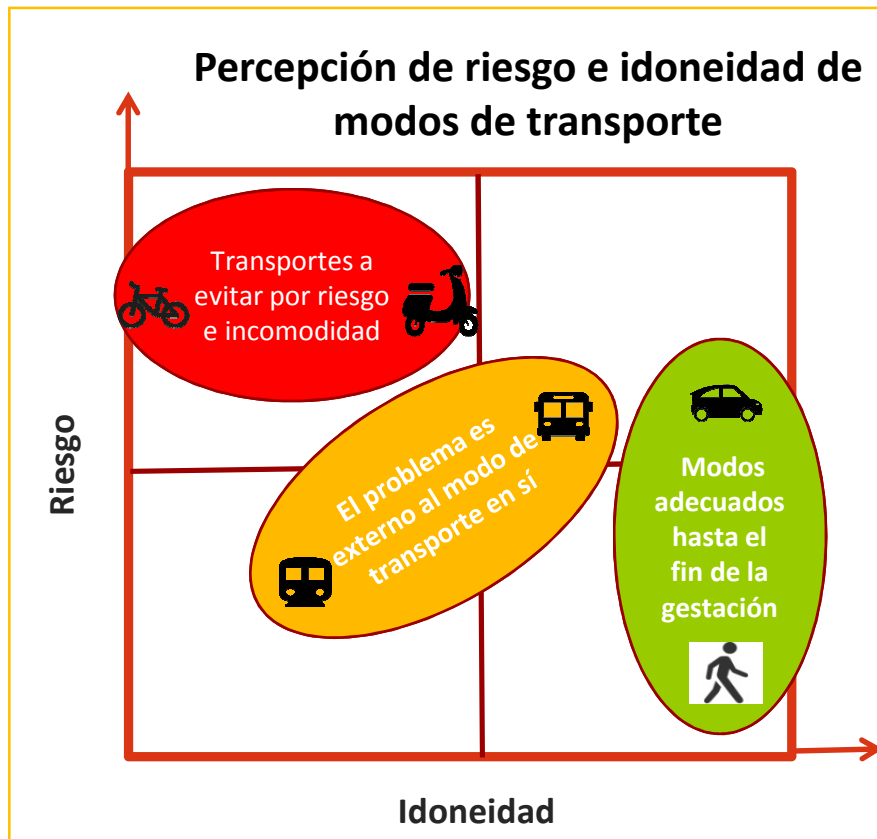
Percepción de riesgo e idoneidad de modos de transporte

Transportes a evitar por riesgo e incomodidad

El problema es externo al modo de transporte en sí

Modos adecuados hasta el fin de la gestación

Riesgo

Idoneidad